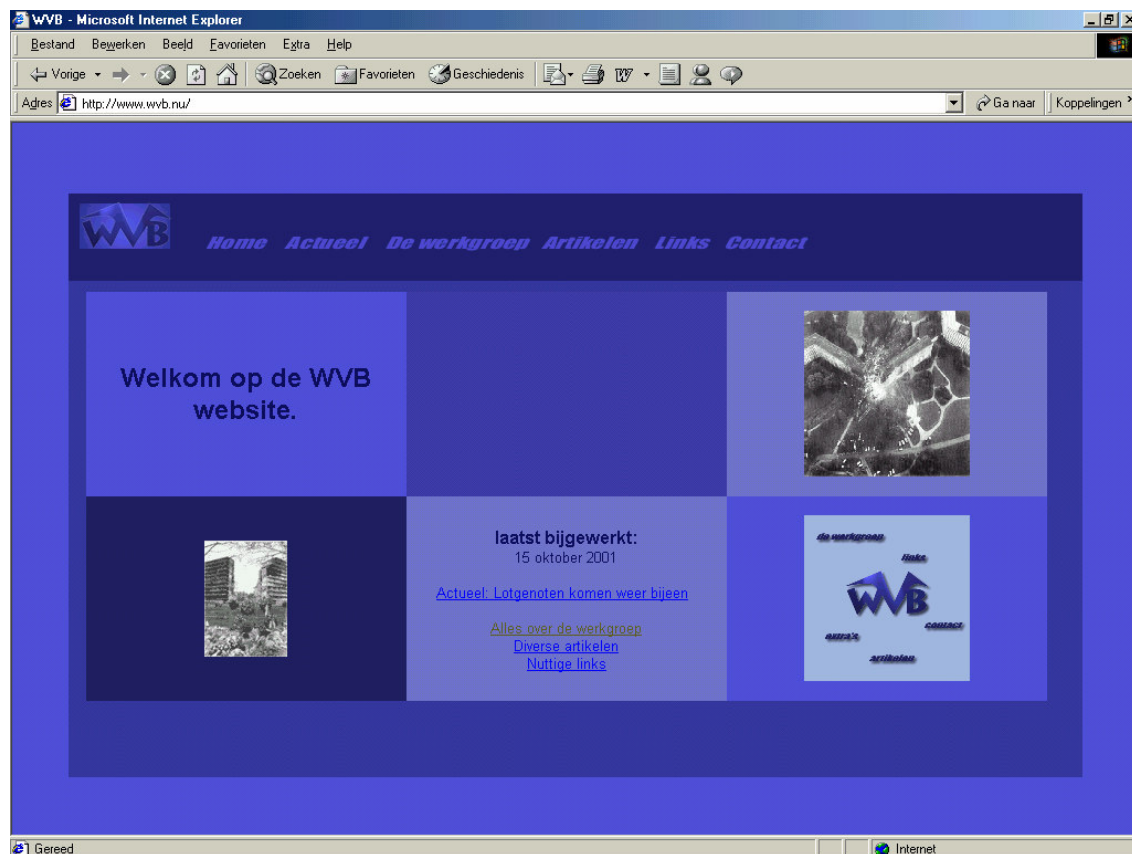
WVB - Microsoft Internet Explorer

Bestand Bewerken Beeld Favorieten Extra Help

Vorige Zoeken Favorieten Geschiedenis

Adres http://www.wvb.nu/ Ga naar Koppelingen

WVB

Home Actueel De werkgroep Artikelen Links Contact

Welkom op de WVB website.

laatst bijgewerkt:
15 oktober 2001

Actueel: Lotgenoten komen weer bijeen

Alles over de werkgroep
Diverse artikelen
Nuttige links

de werkgroep
links
WVB
contact
extra's
artikelen

Gereed Internet